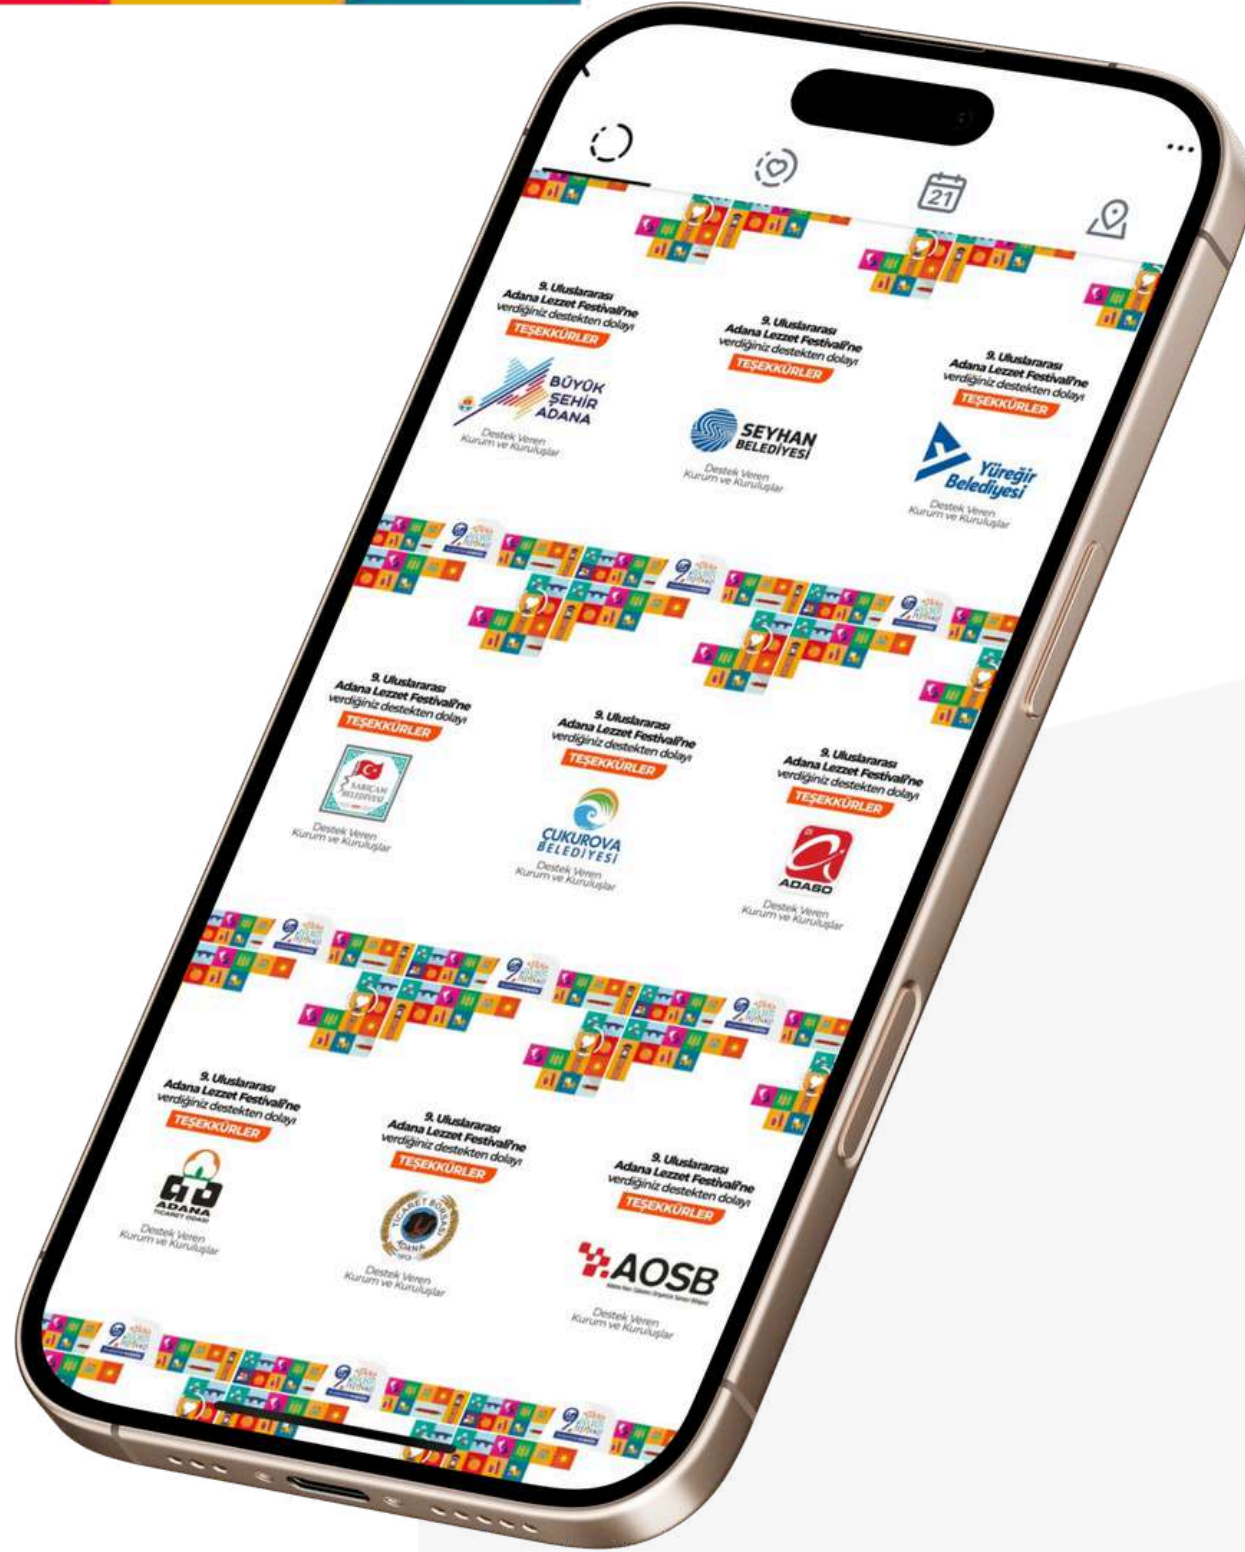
21

9. Uluslararası Adana Lezzet Festivali'ne verdiğiniz destekten dolayı
TEŞEKKÜRLER
BÜYÜK ŞEHİR ADANA
Destek Veren Kurum ve Kuruluşlar

9. Uluslararası Adana Lezzet Festivali'ne verdiğiniz destekten dolayı
TEŞEKKÜRLER
SEYHAN BELEDİYESİ
Destek Veren Kurum ve Kuruluşlar

9. Uluslararası Adana Lezzet Festivali'ne verdiğiniz destekten dolayı
TEŞEKKÜRLER
Yüreğir Belediyesi
Destek Veren Kurum ve Kuruluşlar

9. Uluslararası Adana Lezzet Festivali'ne verdiğiniz destekten dolayı
TEŞEKKÜRLER
SARIÇAM BELEDİYESİ
Destek Veren Kurum ve Kuruluşlar

9. Uluslararası Adana Lezzet Festivali'ne verdiğiniz destekten dolayı
TEŞEKKÜRLER
ÇUKUROVA BELEDİYESİ
Destek Veren Kurum ve Kuruluşlar

9. Uluslararası Adana Lezzet Festivali'ne verdiğiniz destekten dolayı
TEŞEKKÜRLER
ADASO
Destek Veren Kurum ve Kuruluşlar

9. Uluslararası Adana Lezzet Festivali'ne verdiğiniz destekten dolayı
TEŞEKKÜRLER
ADANA TİCARET ODASI
Destek Veren Kurum ve Kuruluşlar

9. Uluslararası Adana Lezzet Festivali'ne verdiğiniz destekten dolayı
TEŞEKKÜRLER
TİCARET BORSASI ADANA
Destek Veren Kurum ve Kuruluşlar

9. Uluslararası Adana Lezzet Festivali'ne verdiğiniz destekten dolayı
TEŞEKKÜRLER
AOSB
Destek Veren Kurum ve Kuruluşlar